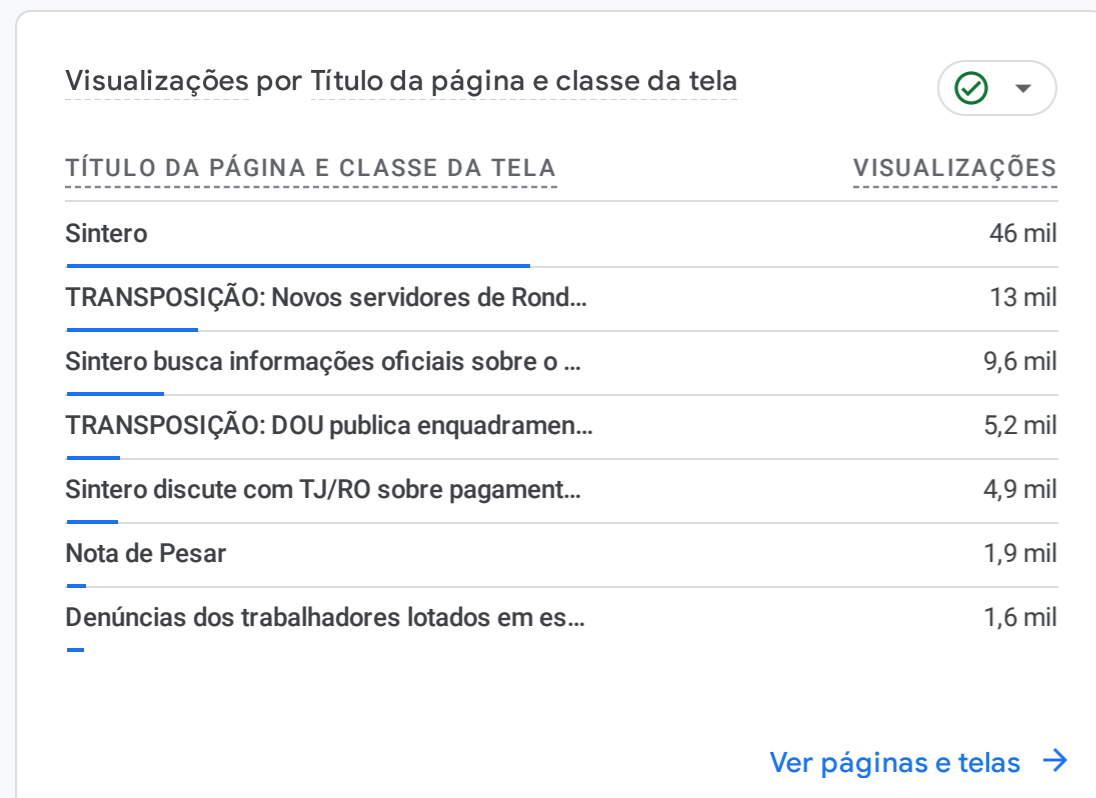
Visualizações por Título da página e classe da tela

| TÍTULO DA PÁGINA E CLASSE DA TELA | VISUALIZAÇÕES |
|---|---|
| Sintero | 46 mil |
| TRANSPOSIÇÃO: Novos servidores de Rond... | 13 mil |
| Sintero busca informações oficiais sobre o ... | 9,6 mil |
| TRANSPOSIÇÃO: DOU publica enquadramen... | 5,2 mil |
| Sintero discute com TJ/RO sobre pagament... | 4,9 mil |
| Nota de Pesar | 1,9 mil |
| Denúncias dos trabalhadores lotados em es... | 1,6 mil |

Ver páginas e telas →